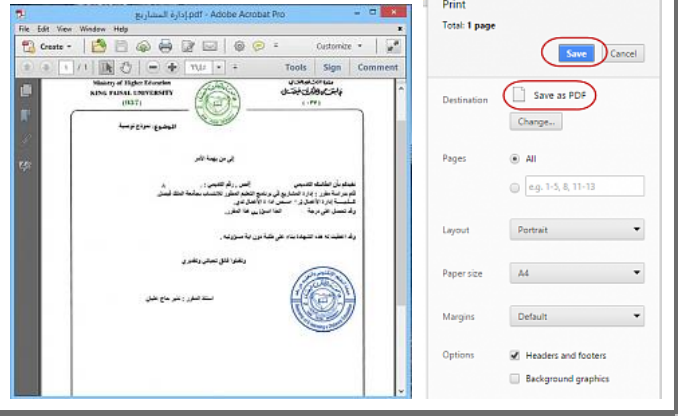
إدارة المشاريع.pdf - Adobe Acrobat Pro

File Edit View Window Help

Create

Customize

1 / 1

٧١,٥%

Tools Sign Comment

Ministry of Higher Education
KING FAISAL UNIVERSITY
(KEU)

الموضوع: نموذج توصية

إلى من يهمه الأمر

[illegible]

وتفضلوا بقبول تحياتي وتقديري

Print

Total: 1 page

Save Cancel

Destination

Save as PDF

Change...

Pages

All

e.g. 1-5, 8, 11-13

Layout

Portrait

Paper size

A4

Margins

Default

Options

Headers and footers

Background graphics